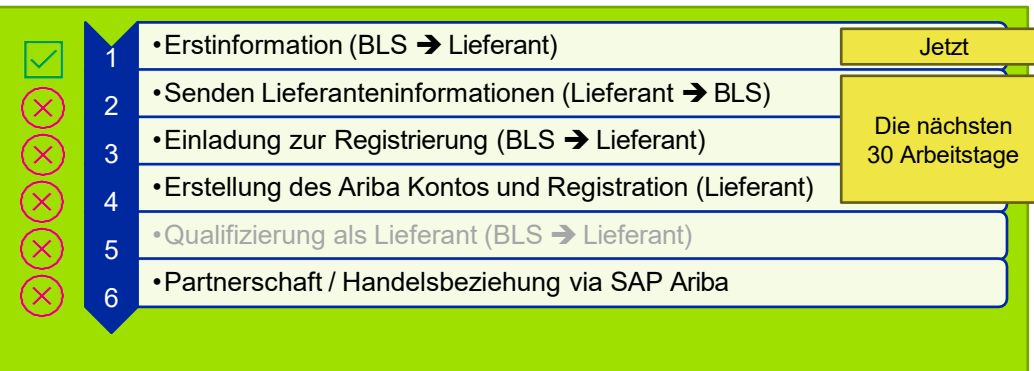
1 •Erstinformation (BLS ➔ Lieferant)

Jetzt

2 •Senden Lieferanteninformationen (Lieferant ➔ BLS)

3 •Einladung zur Registrierung (BLS ➔ Lieferant)

Die nächsten 30 Arbeitstage

4 •Erstellung des Ariba Kontos und Registration (Lieferant)

5 •Qualifizierung als Lieferant (BLS ➔ Lieferant)

6 •Partnerschaft / Handelsbeziehung via SAP Ariba